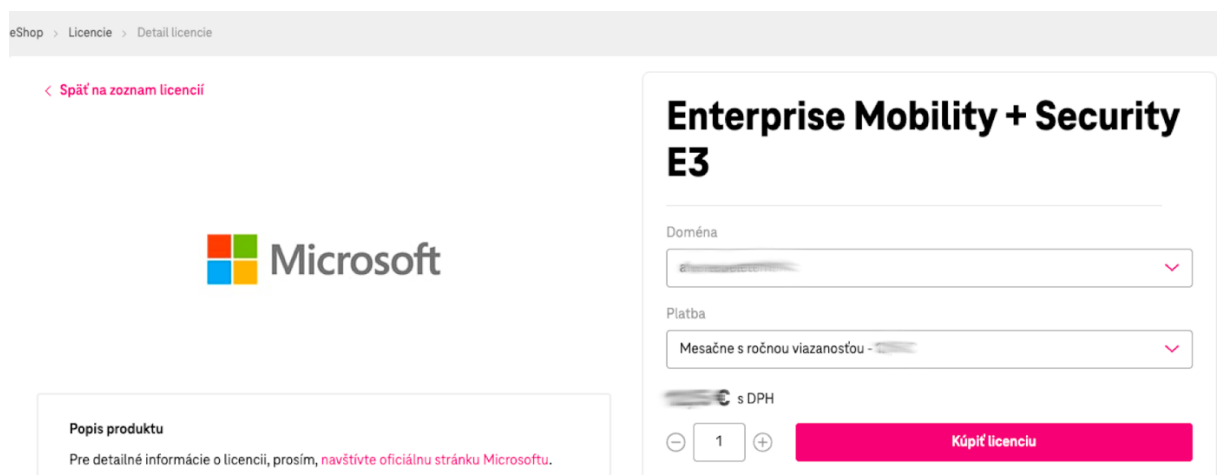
eShop > Licencie > Detail licencie

< Späť na zoznam licencií

Microsoft

Popis produktu

Pre detailné informácie o licencii, prosím, navštívte oficiálnu stránku Microsoftu.

Enterprise Mobility + Security E3

Doména

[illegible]

Platba

Mesačne s ročnou viazanosťou - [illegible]

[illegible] € s DPH

1

Kúpiť licenciu